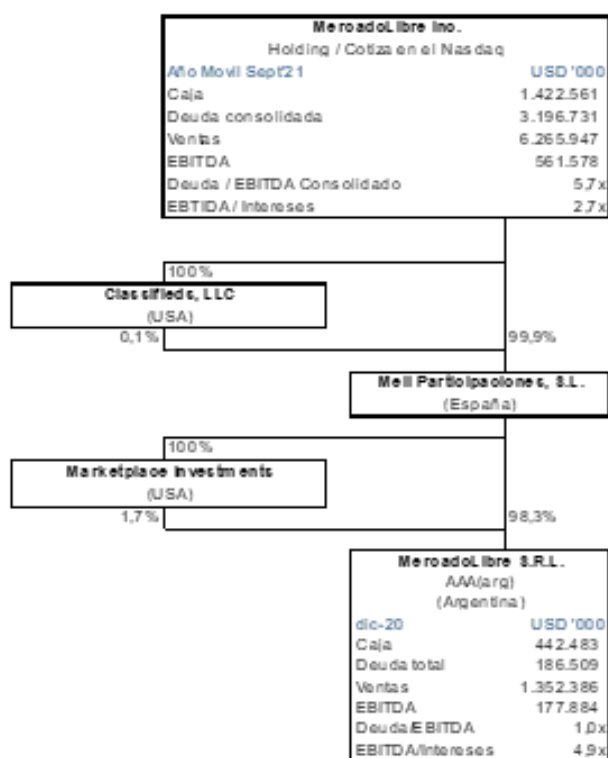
MercadoLibre Inc.
Holding / Cotiza en el Nasdaq

| Año Movil Sept'21 | USD '000 |
|---|---|
| Caja | 1.422.561 |
| Deuda consolidada | 3.196.731 |
| Ventas | 6.265.947 |
| EBITDA | 561.578 |
| Deuda / EBITDA Consolidado | 5,7x |
| EBTIDA / Intereses | 2,7x |

100%
Classifieds, LLC
(USA)
0,1%
99,9%

Meli Participaciones, S.L.
(España)

100%
Marketplace Investments
(USA)
1,7%
98,3%

MercadoLibre S.R.L.
AAA(arg)
(Argentina)

| dic-20 | USD '000 |
|---|---|
| Caja | 442.483 |
| Deuda total | 186.509 |
| Ventas | 1.352.386 |
| EBITDA | 177.884 |
| Deuda/EBITDA | 1,0x |
| EBITDA/Intereses | 4,9x |